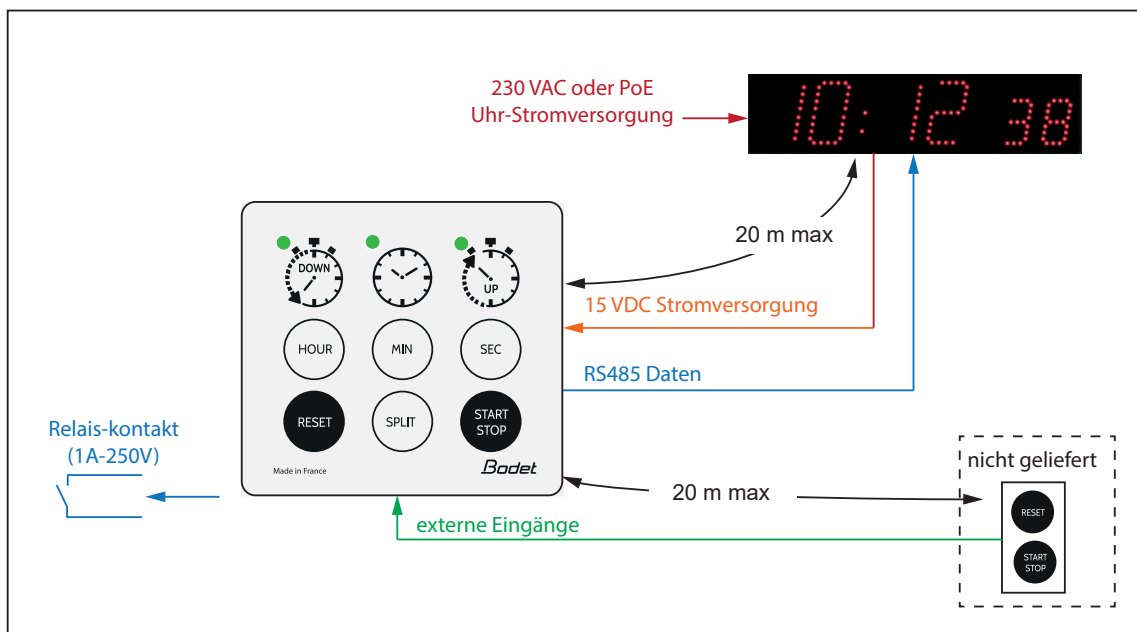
230 VAC oder PoE
Uhr-Stromversorgung

10:12 38

20 m max

DOWN

UP

15 VDC Stromversorgung

HOUR

MIN

SEC

RS485 Daten

RESET

SPLIT

START
STOP

Relais-kontakt
(1A-250V)

Made in France

Bodet

nicht geliefert

20 m max

RESET

externe Eingänge

START
STOP